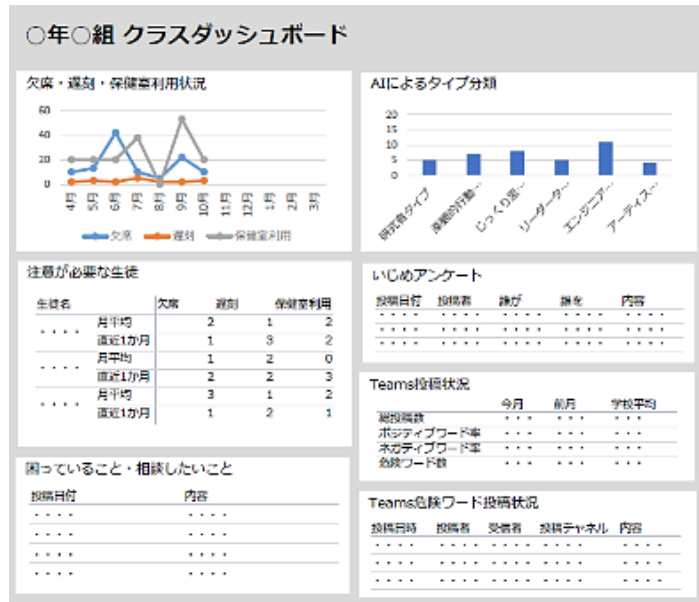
○年○組 クラスダッシュボード

欠席・遅刻・保健室利用状況

60
40
20
0

4月 5月 6月 7月 8月 9月 10月 11月 12月 1月 2月 3月

欠席 遅刻 保健室利用

AIによるタイプ分類

25
20
15
10
5
0

研究者タイプ 楽観的行動… じっくり思… リーダータ… エンジニア… アーティス…

注意が必要な生徒

| 生徒名 | | 欠席 | 遅刻 | 保健室利用 |
|---|---|---|---|---|
| ・・・・ | 月平均 | 2 | 1 | 2 |
| | 直近1か月 | 1 | 3 | 2 |
| ・・・・ | 月平均 | 1 | 2 | 0 |
| | 直近1か月 | 2 | 2 | 3 |
| ・・・・ | 月平均 | 3 | 1 | 2 |
| | 直近1か月 | 1 | 2 | 1 |

いじめアンケート

| 投稿日付 | 投稿者 | 誰が | 誰を | 内容 |
|---|---|---|---|---|
| ・・・・ | ・・・・ | ・・・・ | ・・・・ | ・・・・ |
| ・・・・ | ・・・・ | ・・・・ | ・・・・ | ・・・・ |
| ・・・・ | ・・・・ | ・・・・ | ・・・・ | ・・・・ |

Teams投稿状況

| | 今月 | 前月 | 学校平均 |
|---|---|---|---|
| 総投稿数 | ・・・ | ・・・ | ・・・ |
| ポジティブワード率 | ・・・ | ・・・ | ・・・ |
| ネガティブワード率 | ・・・ | ・・・ | ・・・ |
| 危険ワード数 | ・・・ | ・・・ | ・・・ |

困っていること・相談したいこと

| 投稿日付 | 内容 |
|---|---|
| ・・・・ | ・・・・ |
| ・・・・ | ・・・・ |
| ・・・・ | ・・・・ |
| ・・・・ | ・・・・ |

Teams危険ワード投稿状況

| 投稿日時 | 投稿者 | 受信者 | 投稿チャネル | 内容 |
|---|---|---|---|---|
| ・・・・ | ・・・・ | ・・・・ | ・・・・ | ・・・・ |
| ・・・・ | ・・・・ | ・・・・ | ・・・・ | ・・・・ |
| ・・・・ | ・・・・ | ・・・・ | ・・・・ | ・・・・ |